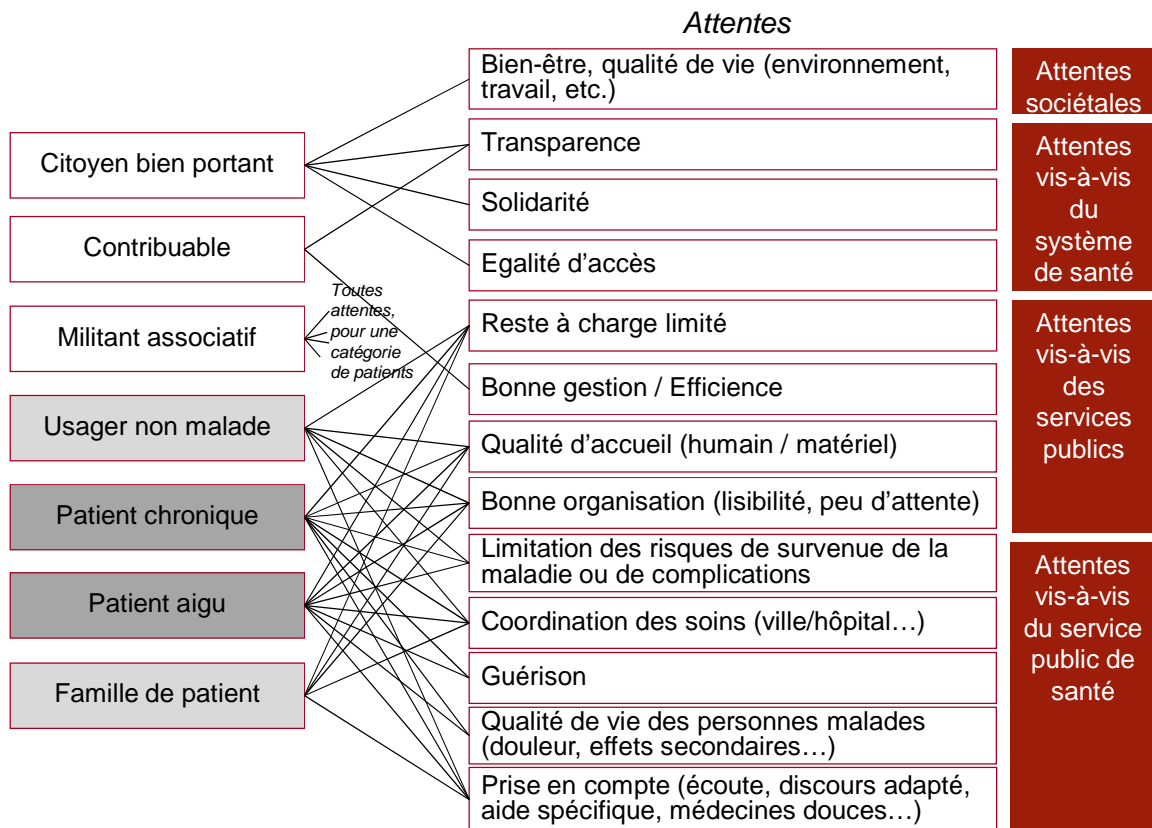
Attentes

Citoyen bien portant

Contribuable

Militant associatif

Usager non malade

Patient chronique

Patient aigu

Famille de patient

Toutes attentes, pour une catégorie de patients

Bien-être, qualité de vie (environnement, travail, etc.)

Transparence

Solidarité

Egalité d'accès

Reste à charge limité

Bonne gestion / Efficience

Qualité d'accueil (humain / matériel)

Bonne organisation (lisibilité, peu d'attente)

Limitation des risques de survenue de la maladie ou de complications

Coordination des soins (ville/hôpital…)

Guérison

Qualité de vie des personnes malades (douleur, effets secondaires…)

Prise en compte (écoute, discours adapté, aide spécifique, médecines douces…)

Attentes sociétales

Attentes vis-à-vis du système de santé

Attentes vis-à-vis des services publics

Attentes vis-à-vis du service public de santé